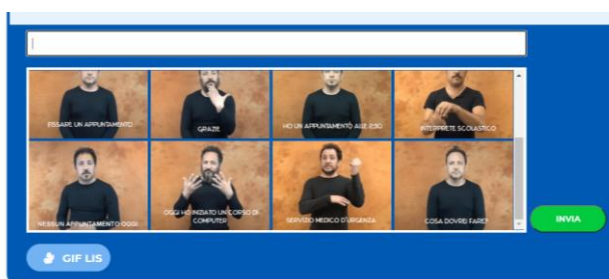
FISSARE UN APPUNTAMENTO

GRAZIE

HO UN APPUNTAMENTO ALLE 11:30

INTERPRETE SCOLASTICO

NESSUN APPUNTAMENTO OGGI

OGGI HO INIZIATO UN CORSO DI COMPUTER

SERVIZIO MEDICO D'URGENZA

COSA DOVREI FARE?

INVIA

GIF LIS